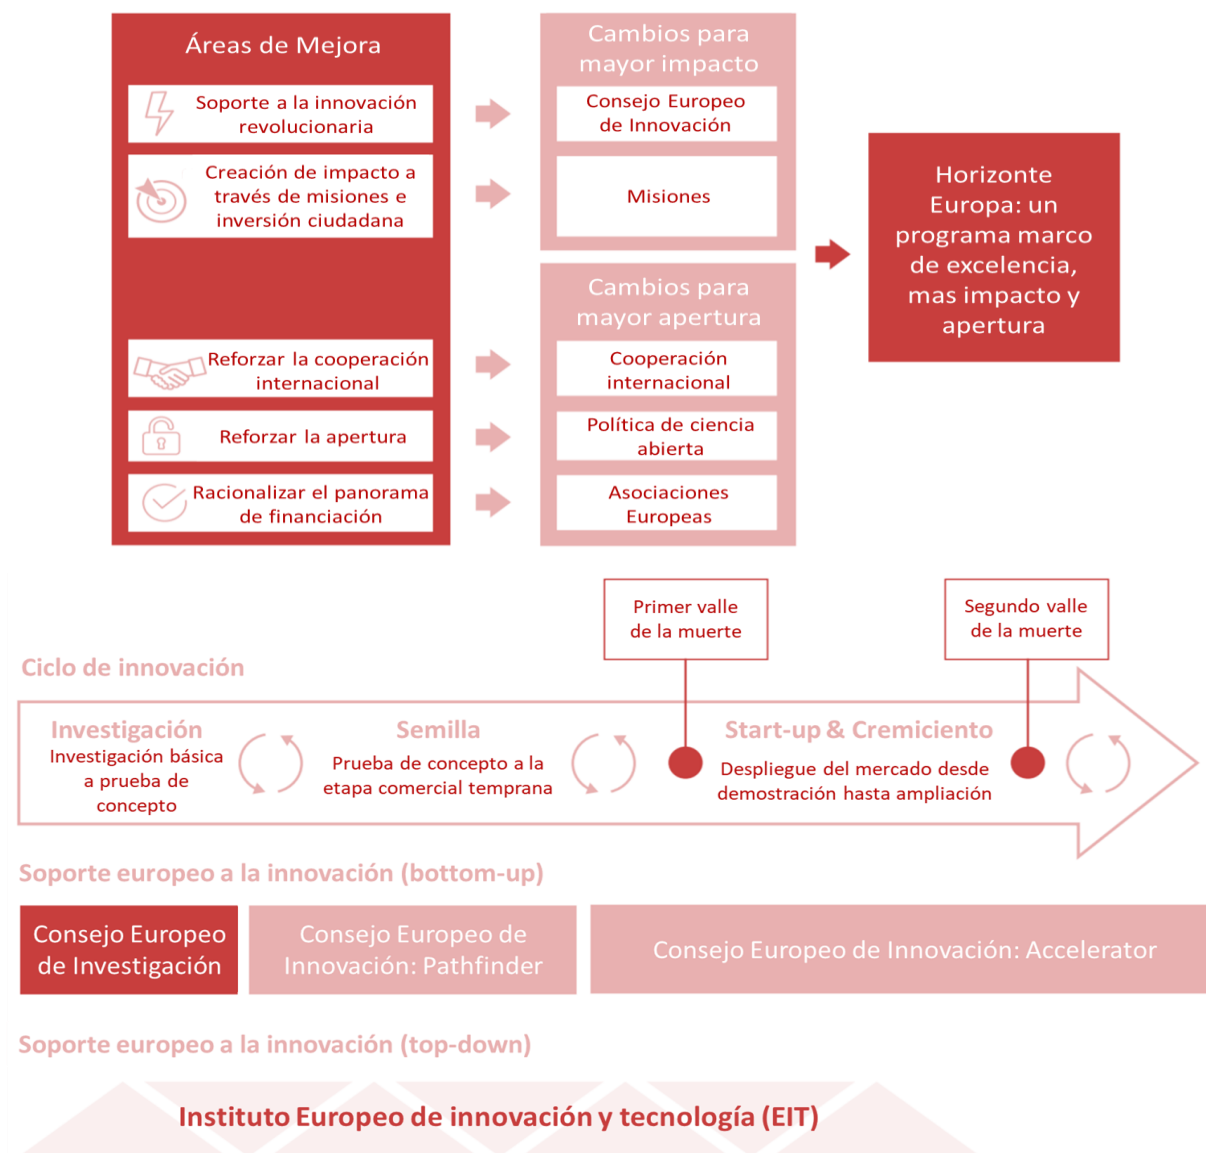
Áreas de Mejora

Soporte a la innovación revolucionaria

Creación de impacto a través de misiones e inversión ciudadana

Reforzar la cooperación internacional

Reforzar la apertura

Racionalizar el panorama de financiación

Cambios para mayor impacto

Consejo Europeo de Innovación

Misiones

Cambios para mayor apertura

Cooperación internacional

Política de ciencia abierta

Asociaciones Europeas

Horizonte Europa: un programa marco de excelencia, mas impacto y apertura

Primer valle de la muerte

Segundo valle de la muerte

Ciclo de innovación

Investigación
Investigación básica a prueba de concepto

Semilla
Prueba de concepto a la etapa comercial temprana

Start-up & Cremiciento
Despliegue del mercado desde demostración hasta ampliación

Soporte europeo a la innovación (bottom-up)

Consejo Europeo de Investigación

Consejo Europeo de Innovación: Pathfinder

Consejo Europeo de Innovación: Accelerator

Soporte europeo a la innovación (top-down)

Instituto Europeo de innovación y tecnología (EIT)